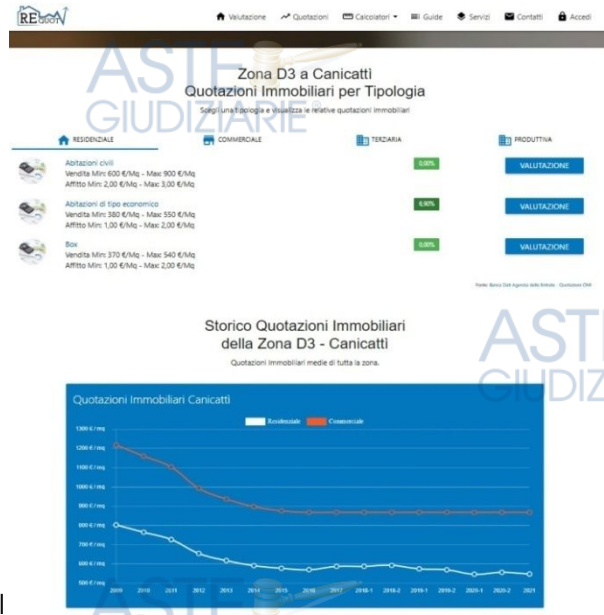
REquot

Valutazione Quotazioni Calcolatori Guide Servizi Contatti Accedi

ASTE GIUDIZIARIE®

Zona D3 a Canicattì
Quotazioni Immobiliari per Tipologia

Scegli una tipologia e visualizza le relative quotazioni immobiliari

RESIDENZIALE | COMMERCIALE | TERZIARIA | PRODUTTIVA

Abitazioni civili
Vendita Min: 600 €/Mq - Max: 900 €/Mq
Affitto Min: 2,00 €/Mq - Max: 3,00 €/Mq
0,00%
VALUTAZIONE

Abitazioni di tipo economico
Vendita Min: 380 €/Mq - Max: 550 €/Mq
Affitto Min: 1,00 €/Mq - Max: 2,00 €/Mq
0,00%
VALUTAZIONE

Box
Vendita Min: 370 €/Mq - Max: 540 €/Mq
Affitto Min: 1,00 €/Mq - Max: 2,00 €/Mq
0,00%
VALUTAZIONE

Fonte: Banca Dati Agenzia delle Entrate - Quotazioni OMI

Storico Quotazioni Immobiliari
della Zona D3 - Canicattì

Quotazioni immobiliari medie di tutta la zona.

ASTE GIUDIZ

Quotazioni Immobiliari Canicattì

Residenziale Commerciale

1300 € / mq
1200 € / mq
1100 € / mq
1000 € / mq
900 € / mq
800 € / mq
700 € / mq
600 € / mq
500 € / mq

2009 2010 2011 2012 2013 2014 2015 2016 2017 2018-1 2018-2 2019-1 2019-2 2020-1 2020-2 2021